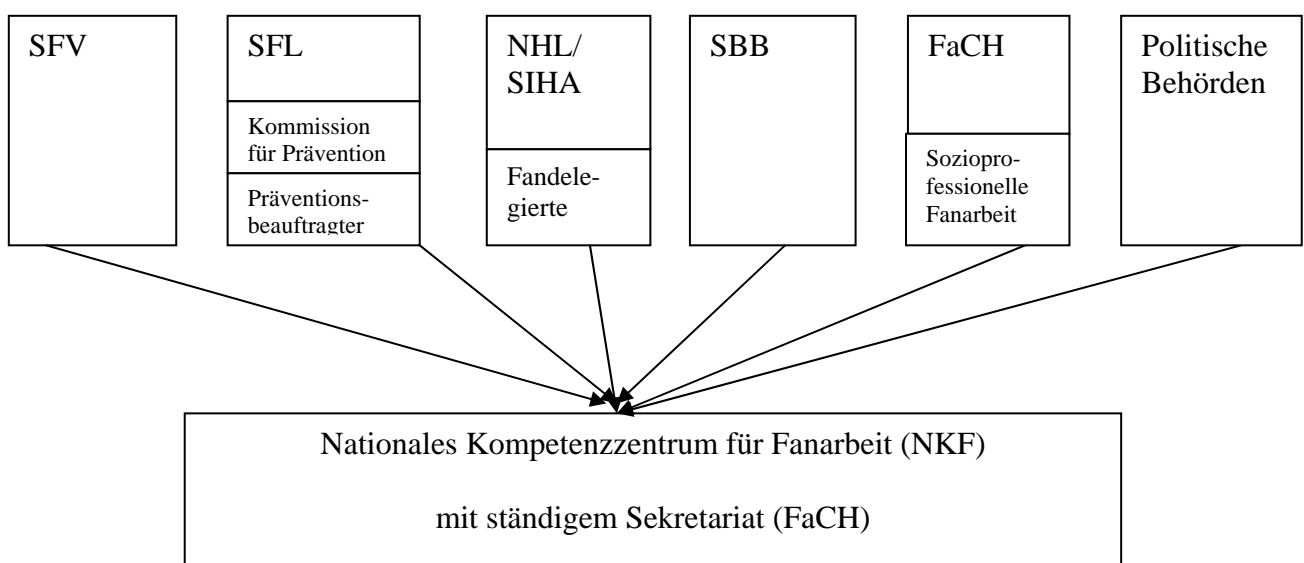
SFV

SFL

Kommission für Prävention

Präventionsbeauftragter

NHL/ SIHA

Fandelegierte

SBB

FaCH

Sozioprofessionelle Fanarbeit

Politische Behörden

Nationales Kompetenzzentrum für Fanarbeit (NKF)

mit ständigem Sekretariat (FaCH)